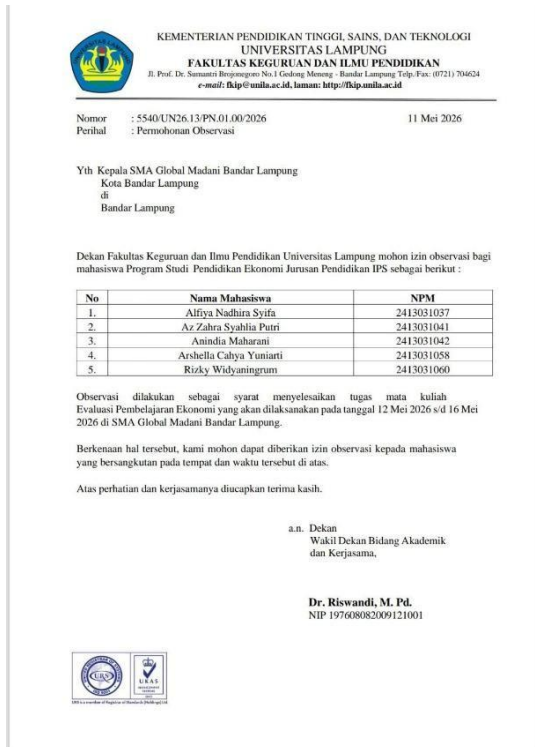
KEMENTERIAN PENDIDIKAN TINGGI, SAINS, DAN TEKNOLOGI
UNIVERSITAS LAMPUNG
FAKULTAS KEGURUAN DAN ILMU PENDIDIKAN
Jl. Prof. Dr. Sumantri Brojonegoro No.1 Gedong Meneng - Bandar Lampung Telp./Fax: (0721) 704624
e-mail: fkip@unila.ac.id, laman: http://fkip.unila.ac.id

Nomor : 5540/UN26.13/PN.01.00/2026 11 Mei 2026
Perihal : Permohonan Observasi

Yth Kepala SMA Global Madani Bandar Lampung
Kota Bandar Lampung
di
Bandar Lampung

Dekan Fakultas Keguruan dan Ilmu Pendidikan Universitas Lampung mohon izin observasi bagi mahasiswa Program Studi Pendidikan Ekonomi Jurusan Pendidikan IPS sebagai berikut :

| No | Nama Mahasiswa | NPM |
|---|---|---|
| 1. | Alfiya Nadhira Syifa | 2413031037 |
| 2. | Az Zahra Syahlia Putri | 2413031041 |
| 3. | Anindia Maharani | 2413031042 |
| 4. | Arshella Cahya Yuniarti | 2413031058 |
| 5. | Rizky Widyaningrum | 2413031060 |

Observasi dilakukan sebagai syarat menyelesaikan tugas mata kuliah Evaluasi Pembelajaran Ekonomi yang akan dilaksanakan pada tanggal 12 Mei 2026 s/d 16 Mei 2026 di SMA Global Madani Bandar Lampung.

Berkenaan hal tersebut, kami mohon dapat diberikan izin observasi kepada mahasiswa yang bersangkutan pada tempat dan waktu tersebut di atas.

Atas perhatian dan kerjasamanya diucapkan terima kasih.

a.n. Dekan
Wakil Dekan Bidang Akademik
dan Kerjasama,

Dr. Riswandi, M. Pd.
NIP 197608082009121001

UKAS
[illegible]